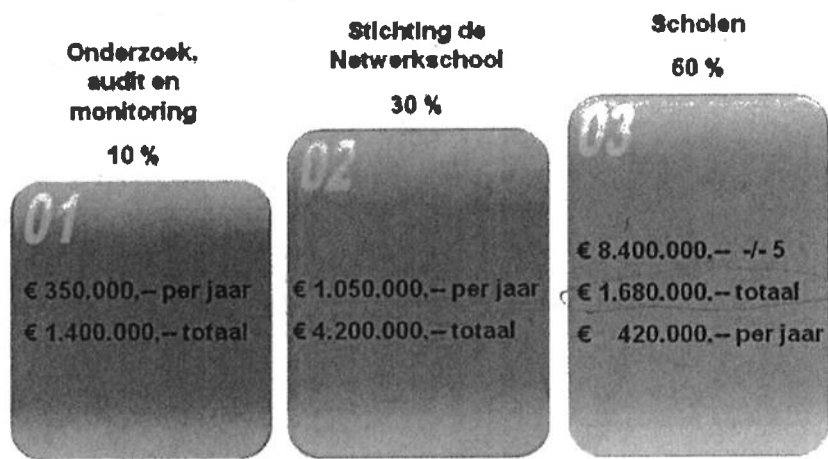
Onderzoek, audit en monitoring

10 %

01

€ 350.000,-- per jaar

€ 1.400.000,-- totaal

Stichting de Netwerkschool

30 %

02

€ 1.050.000,-- per jaar

€ 4.200.000,-- totaal

Scholen

60 %

03

€ 8.400.000,-- -/- 5

€ 1.680.000.-- totaal

€ 420.000.-- per jaar